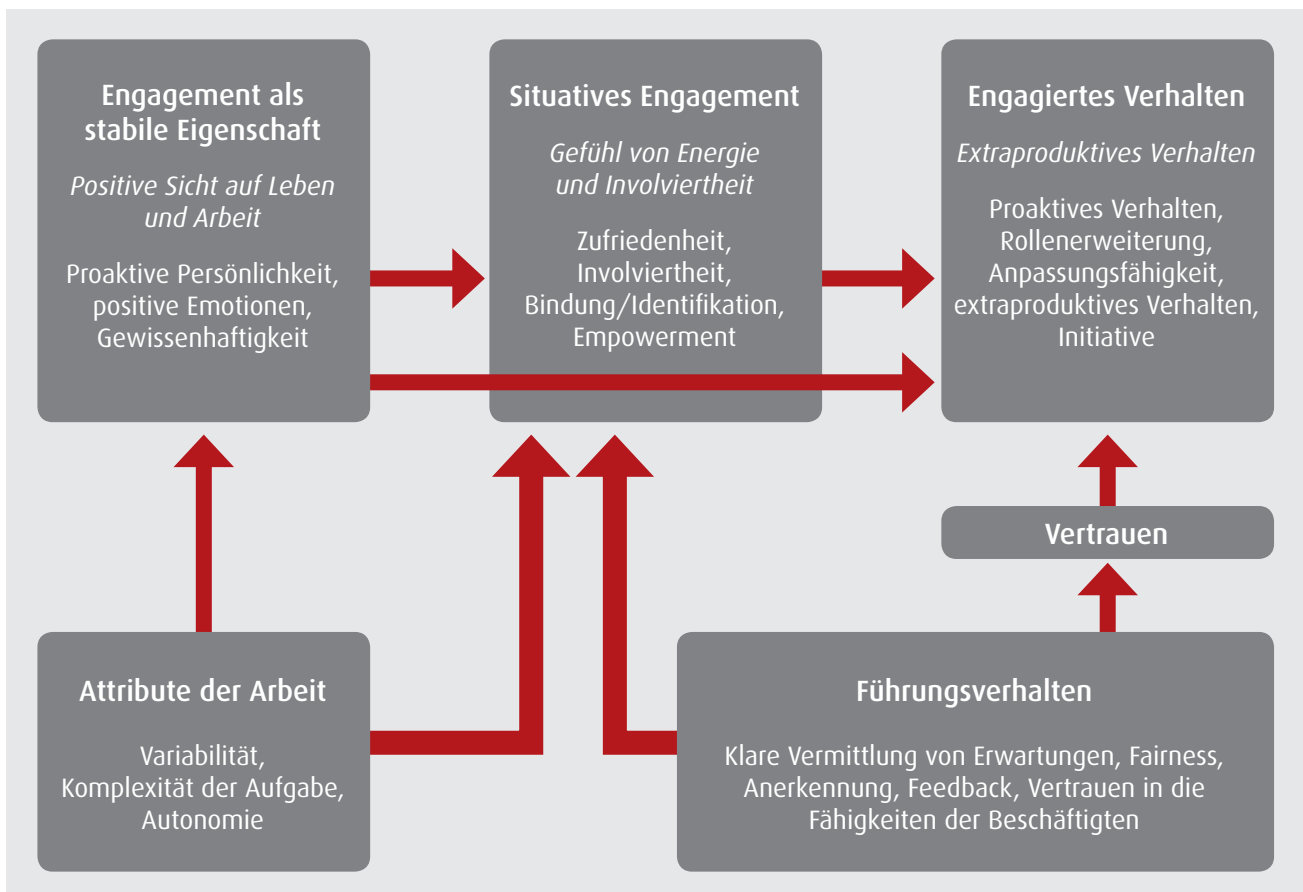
Engagement als stabile Eigenschaft

Positive Sicht auf Leben und Arbeit

Proaktive Persönlichkeit, positive Emotionen, Gewissenhaftigkeit

Situatives Engagement

Gefühl von Energie und Involviertheit

Zufriedenheit, Involviertheit, Bindung/Identifikation, Empowerment

Engagiertes Verhalten

Extraproduktives Verhalten

Proaktives Verhalten, Rollenerweiterung, Anpassungsfähigkeit, extraproduktives Verhalten, Initiative

Vertrauen

Attribute der Arbeit

Variabilität, Komplexität der Aufgabe, Autonomie

Führungsverhalten

Klare Vermittlung von Erwartungen, Fairness, Anerkennung, Feedback, Vertrauen in die Fähigkeiten der Beschäftigten